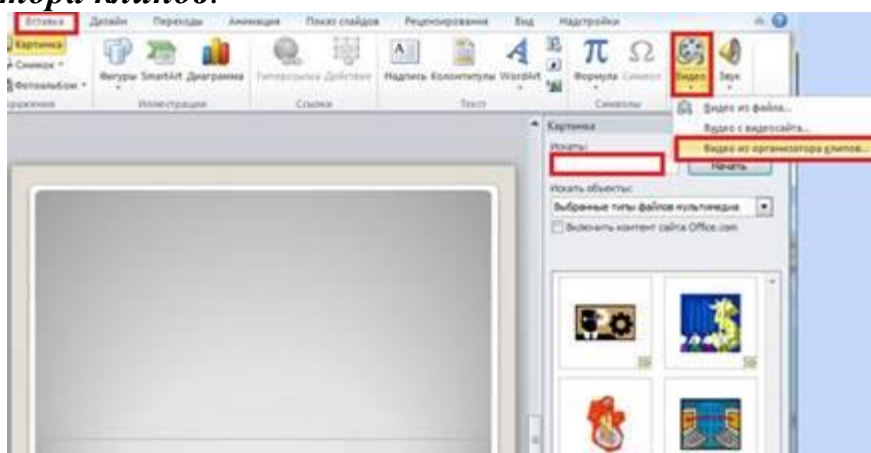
атора клипов.

Вставка Дизайн Переходы Анимация Показ слайдов Рецензирование Вид Надстройки

Картинка
Снимок
Фотоальбом
Изображения

Фигуры SmartArt Диаграмма
Иллюстрации

Гиперссылка Действие
Ссылки

Надпись Колонтитулы WordArt
Текст

Формула Символ
Символы

Видео Звук

Видео из файла...
Видео с видеосайта...
Видео из организатора клипов...

Картинка
Искать:
Начать
Искать объекты:
Выбранные типы файлов мультимедиа
Включить контент сайта Office.com